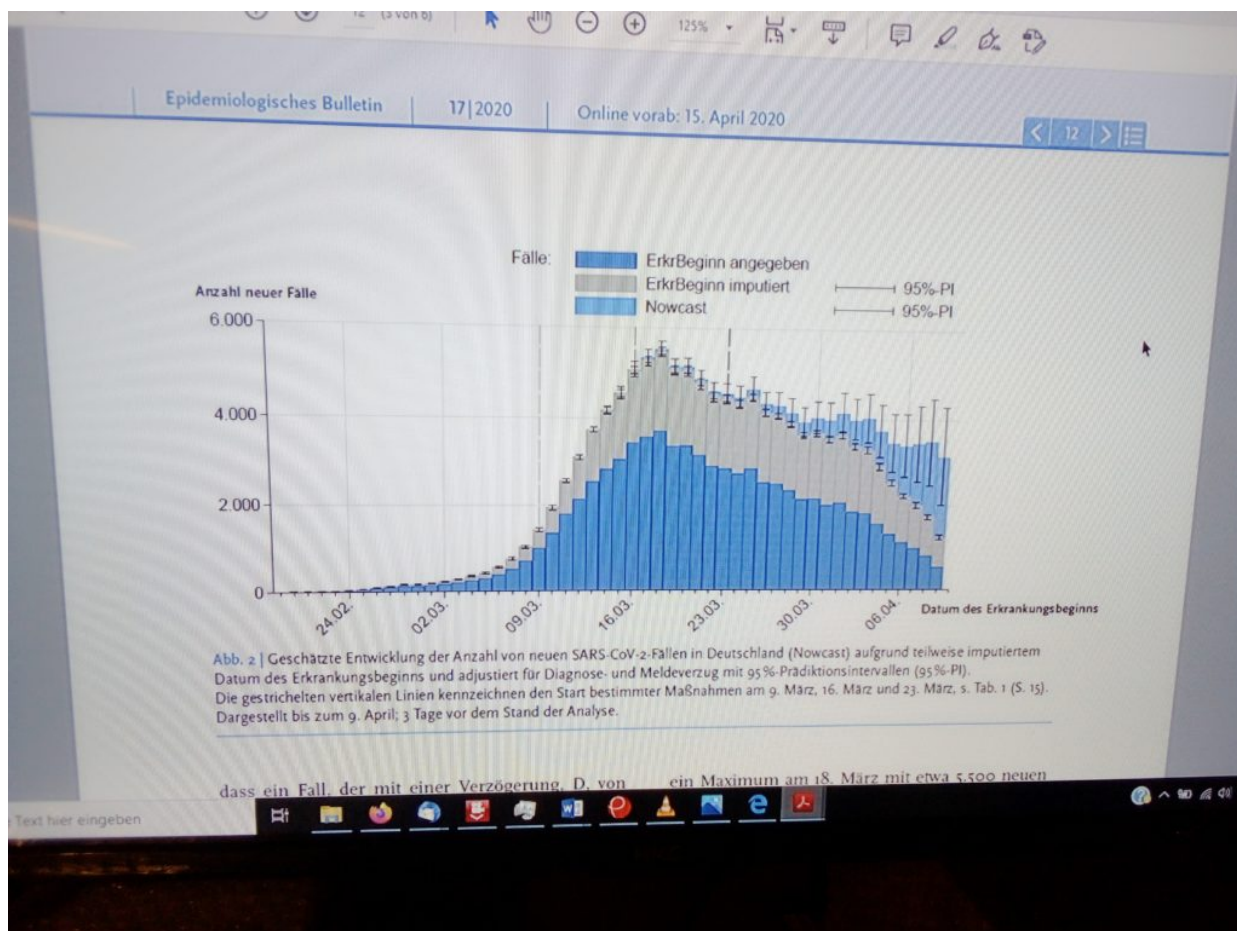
12 (5 von 6) 125%

Epidemiologisches Bulletin | 17|2020 | Online vorab: 15. April 2020

12

Fälle: ErkrBeginn angegeben
ErkrBeginn imputiert 95%-PI
Nowcast 95%-PI

Anzahl neuer Fälle

6.000
4.000
2.000
0

24.02. 02.03. 09.03. 16.03. 23.03. 30.03. 06.04. Datum des Erkrankungsbeginns

Abb. 2 | Geschätzte Entwicklung der Anzahl von neuen SARS-CoV-2-Fällen in Deutschland (Nowcast) aufgrund teilweise imputiertem Datum des Erkrankungsbeginns und adjustiert für Diagnose- und Meldeverzug mit 95%-Prädiktionsintervallen (95%-PI).
Die gestrichelten vertikalen Linien kennzeichnen den Start bestimmter Maßnahmen am 9. März, 16. März und 23. März, s. Tab. 1 (S. 15).
Dargestellt bis zum 9. April; 3 Tage vor dem Stand der Analyse.

dass ein Fall, der mit einer Verzögerung, D, von ein Maximum am 18. März mit etwa 5.500 neuen

Text hier eingeben